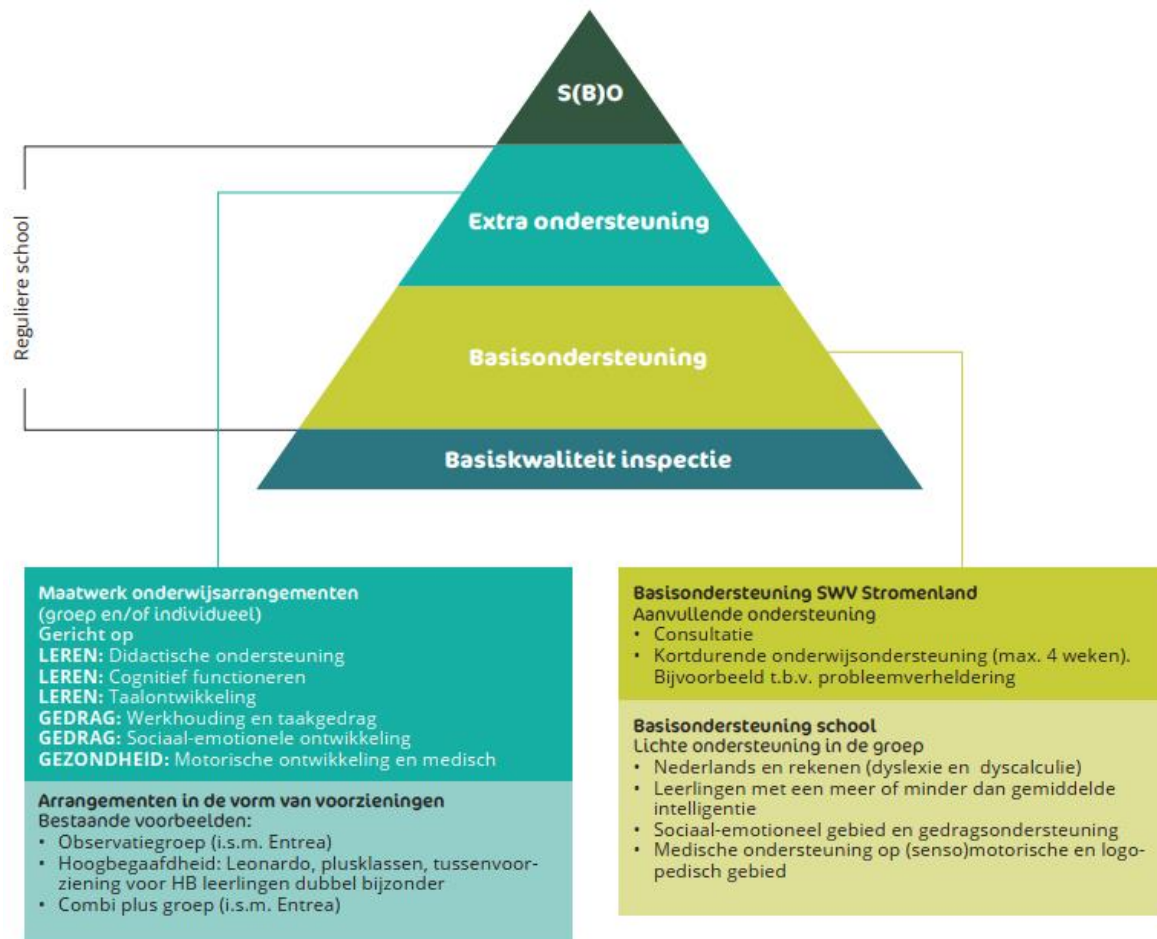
S(B)O

Extra ondersteuning

Basisondersteuning

Basiskwaliteit inspectie

Reguliere school

Maatwerk onderwijsarrangementen
(groep en/of individueel)
Gericht op
LEREN: Didactische ondersteuning
LEREN: Cognitief functioneren
LEREN: Taalontwikkeling
GEDRAG: Werkhouding en taakgedrag
GEDRAG: Sociaal-emotionele ontwikkeling
GEZONDHEID: Motorische ontwikkeling en medisch

Arrangementen in de vorm van voorzieningen
Bestaande voorbeelden:
• Observatiegroep (i.s.m. Entrea)
• Hoogbegaafdheid: Leonardo, plusklassen, tussenvoorziening voor HB leerlingen dubbel bijzonder
• Combi plus groep (i.s.m. Entrea)

Basisondersteuning SWV Stromenland
Aanvullende ondersteuning
• Consultatie
• Kortdurende onderwijsondersteuning (max. 4 weken). Bijvoorbeeld t.b.v. probleemverheldering

Basisondersteuning school
Lichte ondersteuning in de groep
• Nederlands en rekenen (dyslexie en dyscalculie)
• Leerlingen met een meer of minder dan gemiddelde intelligentie
• Sociaal-emotioneel gebied en gedragsondersteuning
• Medische ondersteuning op (senso)motorische en logopedisch gebied